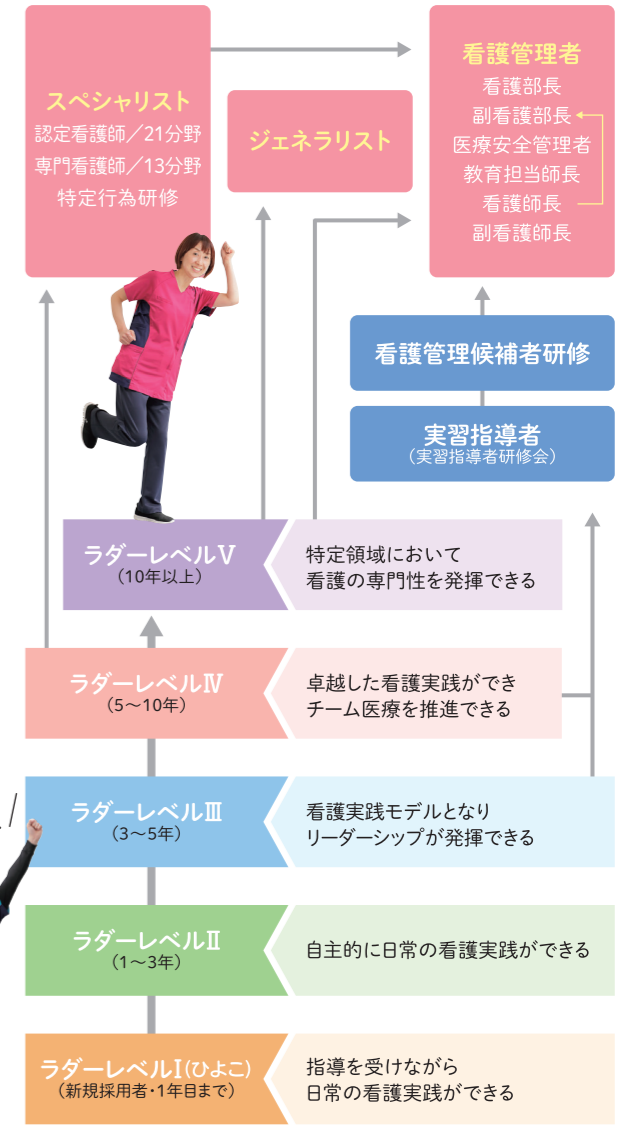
スペシャリスト
認定看護師／21分野
専門看護師／13分野
特定行為研修

ジェネラリスト

看護管理者
看護部長
副看護部長
医療安全管理者
教育担当師長
看護師長
副看護師長

看護管理候補者研修

実習指導者
（実習指導者研修会）

ラダーレベルⅤ
（10年以上）
特定領域において
看護の専門性を発揮できる

ラダーレベルⅣ
（5～10年）
卓越した看護実践ができ
チーム医療を推進できる

ラダーレベルⅢ
（3～5年）
看護実践モデルとなり
リーダーシップが発揮できる

ラダーレベルⅡ
（1～3年）
自主的に日常の看護実践ができる

ラダーレベルⅠ（ひよこ）
（新規採用者・1年目まで）
指導を受けながら
日常の看護実践ができる